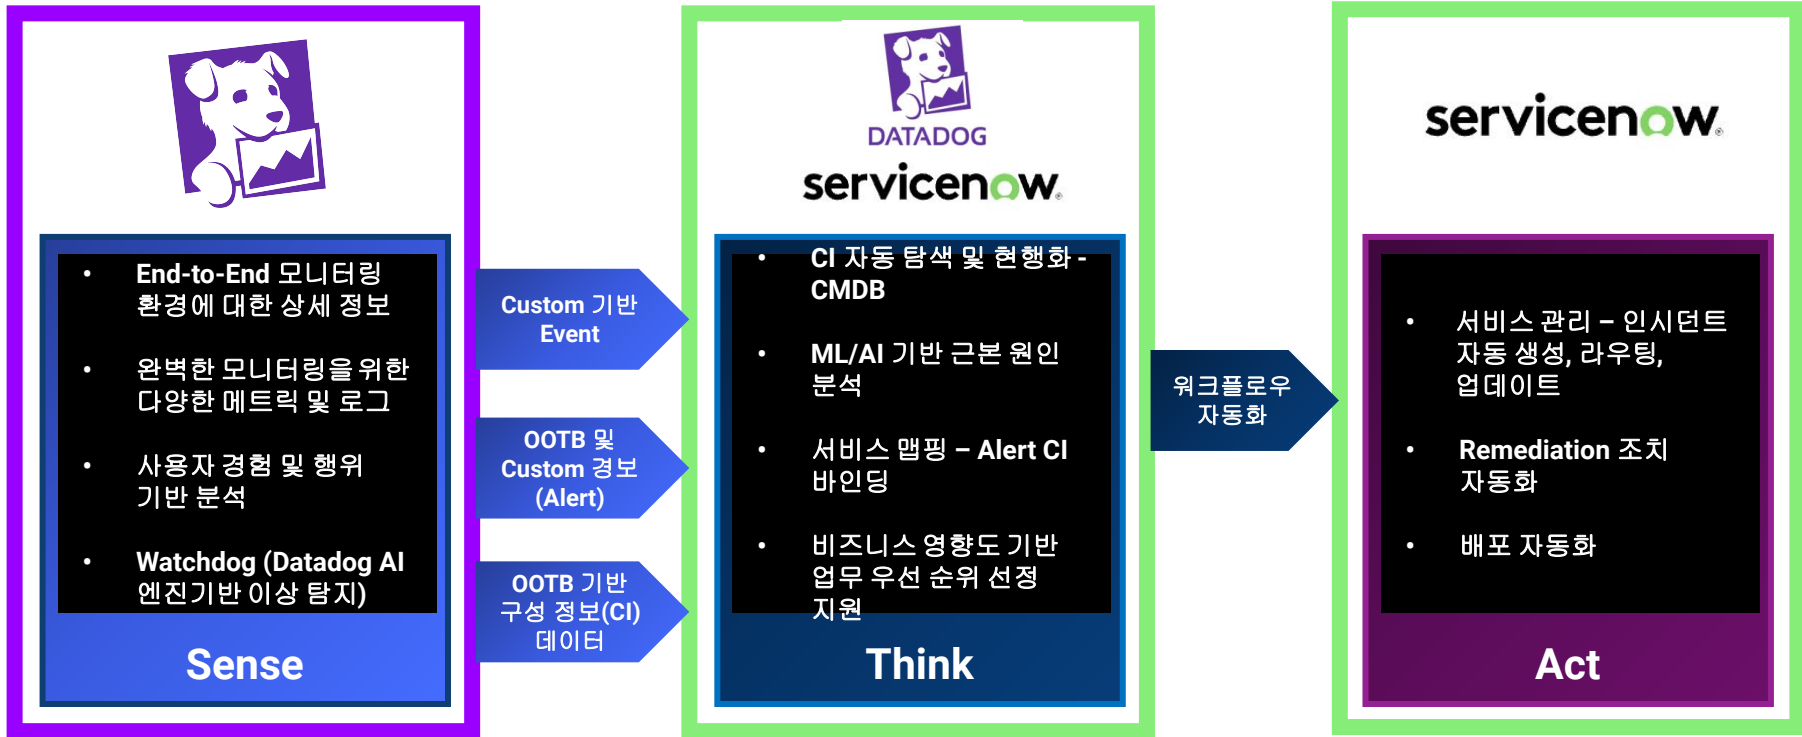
- End-to-End 모니터링 환경에 대한 상세 정보
- 완벽한 모니터링을 위한 다양한 메트릭 및 로그
- 사용자 경험 및 행위 기반 분석
- Watchdog (Datadog AI 엔진기반 이상 탐지)

Sense

Custom 기반 Event

OOTB 및 Custom 경보 (Alert)

OOTB 기반 구성 정보(CI) 데이터

DATADOG

servicenow

- CI 자동 탐색 및 현행화 - CMDB
- ML/AI 기반 근본 원인 분석
- 서비스 맵핑 – Alert CI 바인딩
- 비즈니스 영향도 기반 업무 우선 순위 선정 지원

Think

워크플로우 자동화

servicenow

- 서비스 관리 – 인시던트 자동 생성, 라우팅, 업데이트
- Remediation 조치 자동화
- 배포 자동화

Act